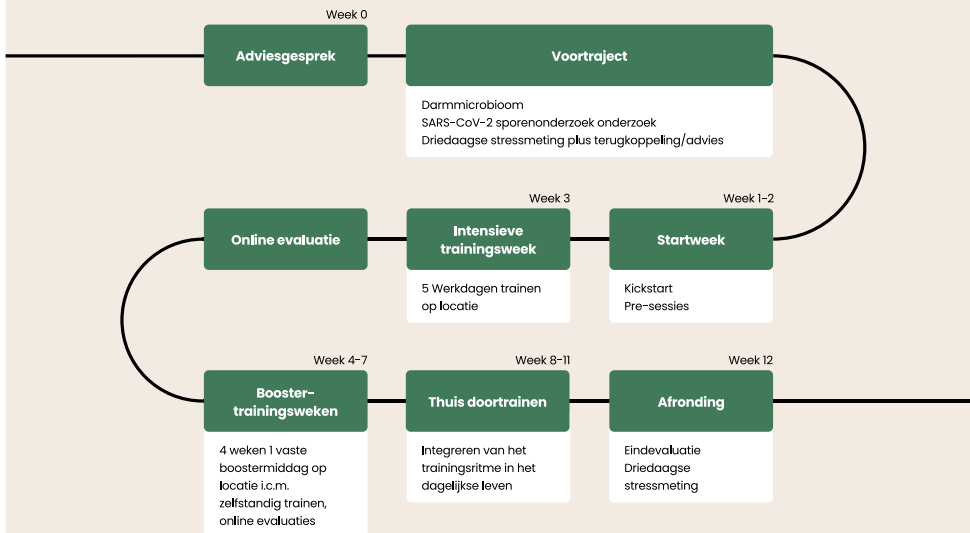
Week 0

Adviesgesprek

Voortraject

Darmmicrobioom
SARS-CoV-2 sporenonderzoek onderzoek
Driedaagse stressmeting plus terugkoppeling/advies

Week 3

Week 1-2

Online evaluatie

Intensieve trainingsweek

5 Werkdagen trainen op locatie

Startweek

Kickstart
Pre-sessies

Week 4-7

Week 8-11

Week 12

Booster-trainingsweken

4 weken 1 vaste boostermiddag op locatie i.c.m. zelfstandig trainen, online evaluaties

Thuis doortrainen

Integreren van het trainingsritme in het dagelijkse leven

Afronding

Eindevaluatie
Driedaagse stressmeting